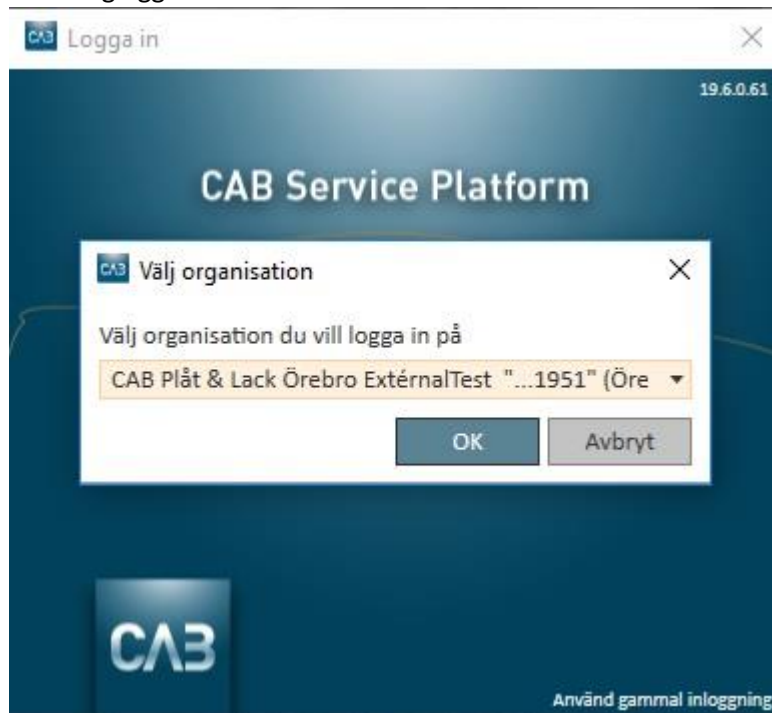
Logga in

×

19.6.0.61

CAB Service Platform

Välj organisation

×

Välj organisation du vill logga in på

CAB Plåt & Lack Örebro ExtérnalTest "...1951" (Öre ▾

OK

Avbryt

CAB

Använd gammal inloggning